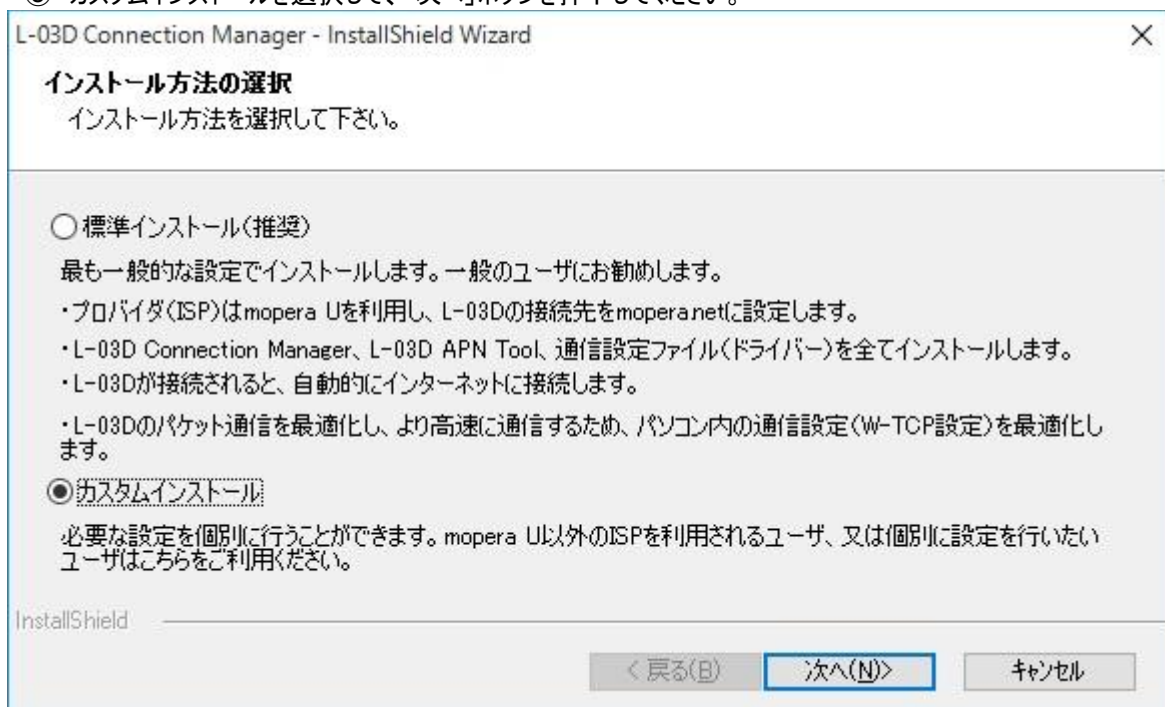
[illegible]

L-03D Connection Manager - InstallShield Wizard

×

インストール方法の選択

インストール方法を選択して下さい。

○標準インストール(推奨)

最も一般的な設定でインストールします。一般のユーザにお勧めします。

・プロバイダ(ISP)はmopera Uを利用し、L-03Dの接続先をmopera.netに設定します。

・L-03D Connection Manager、L-03D APN Tool、通信設定ファイル(ドライバー)を全てインストールします。

・L-03Dが接続されると、自動的にインターネットに接続します。

・L-03Dのパケット通信を最適化し、より高速に通信するため、パソコン内の通信設定(W-TCP設定)を最適化します。

◉カスタムインストール

必要な設定を個別に行うことができます。mopera U以外のISPを利用されるユーザ、又は個別に設定を行いたいユーザはこちらをご利用ください。

InstallShield

< 戻る(B)

次へ(N)>

キャンセル